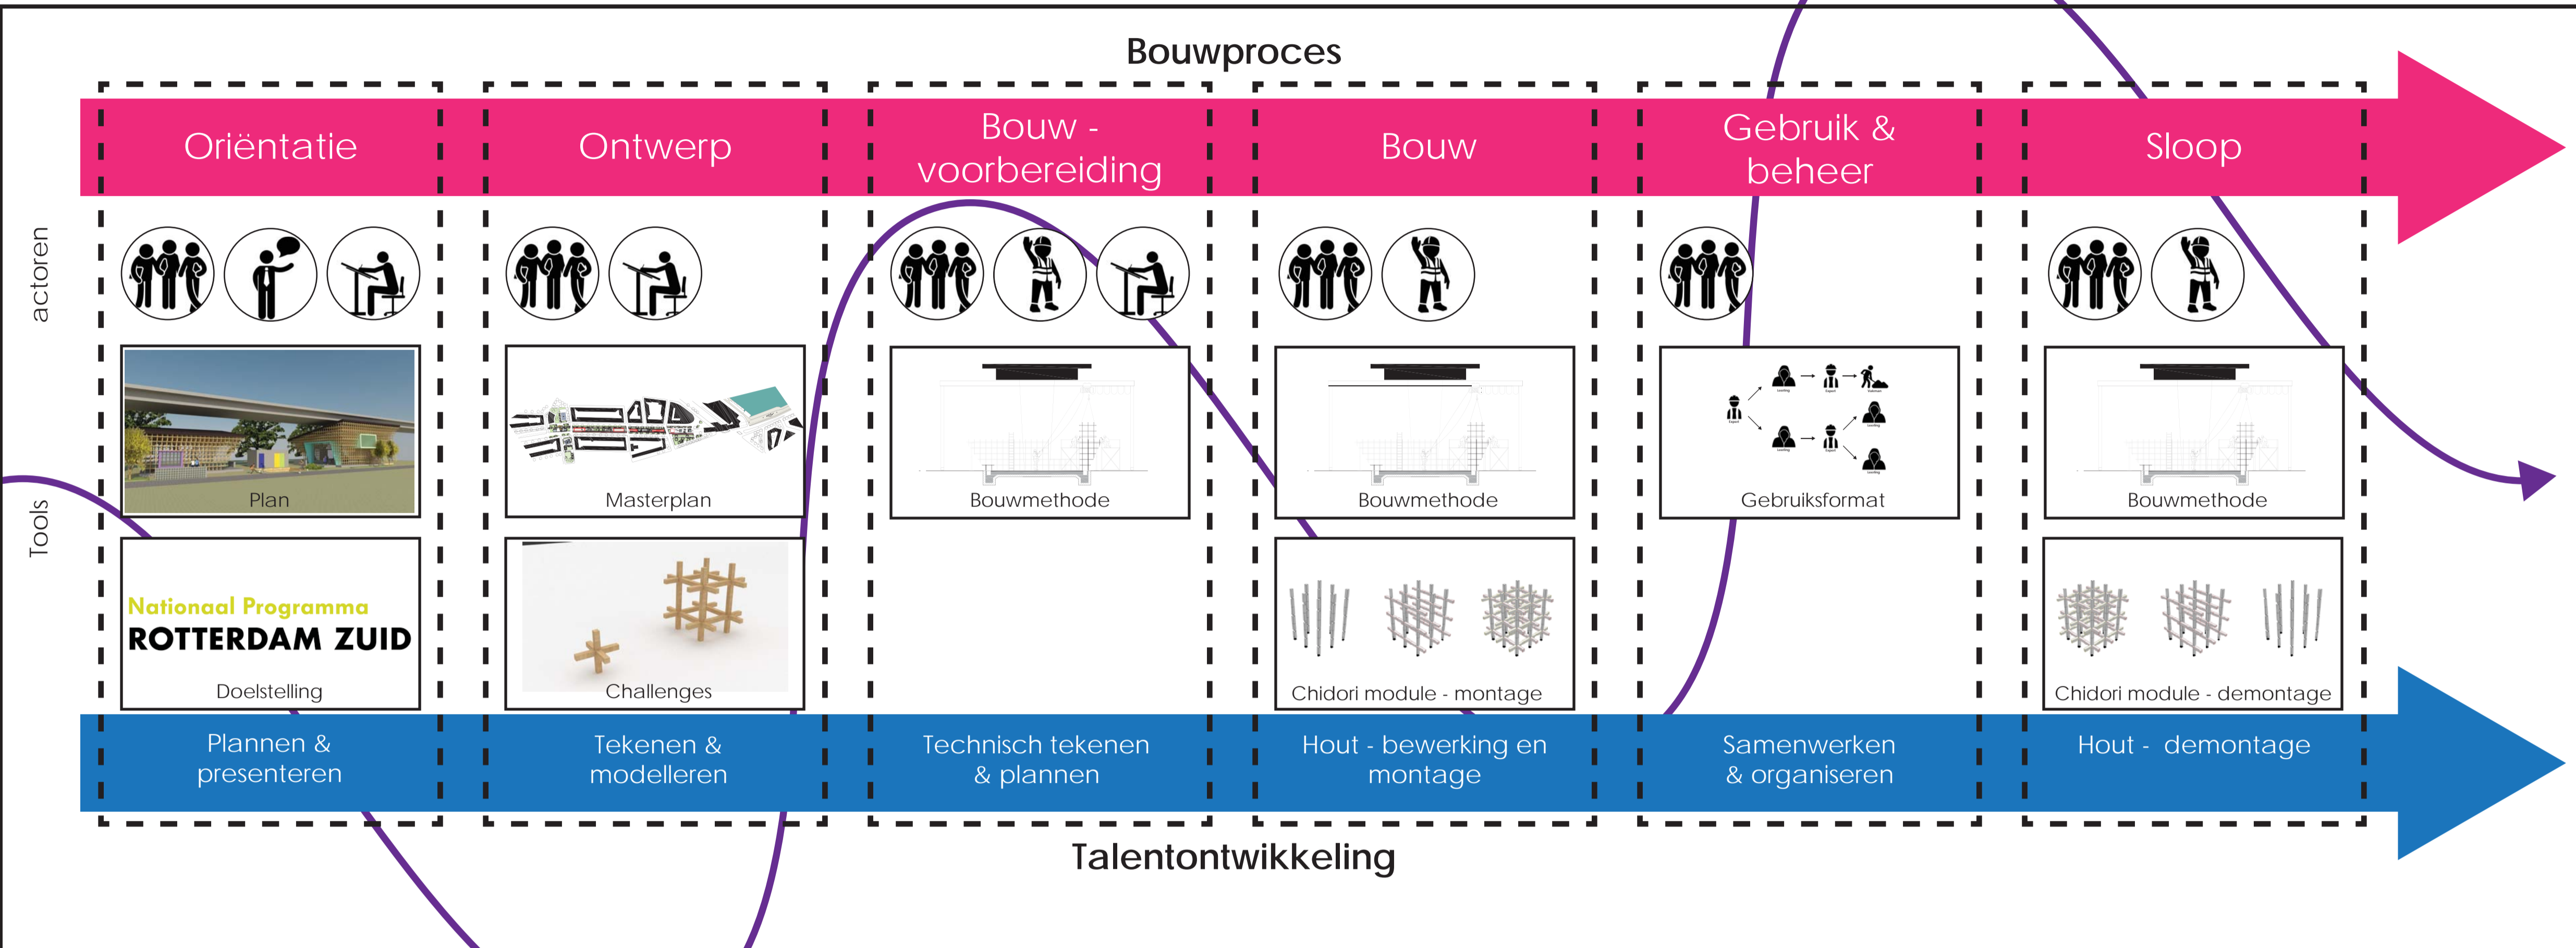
Bouwproces

Oriëntatie

Ontwerp

Bouw - voorbereiding

Bouw

Gebruik & beheer

Sloop

actoren

Tools

Plan

Masterplan

Bouwmethode

Bouwmethode

Gebruiksformat

Bouwmethode

Nationaal Programma
ROTTERDAM ZUID
Doelstelling

Challenges

Chidori module - montage

Chidori module - demontage

Plannen & presenteren

Tekenen & modelleren

Technisch tekenen & plannen

Hout - bewerking en montage

Samenwerken & organiseren

Hout - demontage

Talentontwikkeling